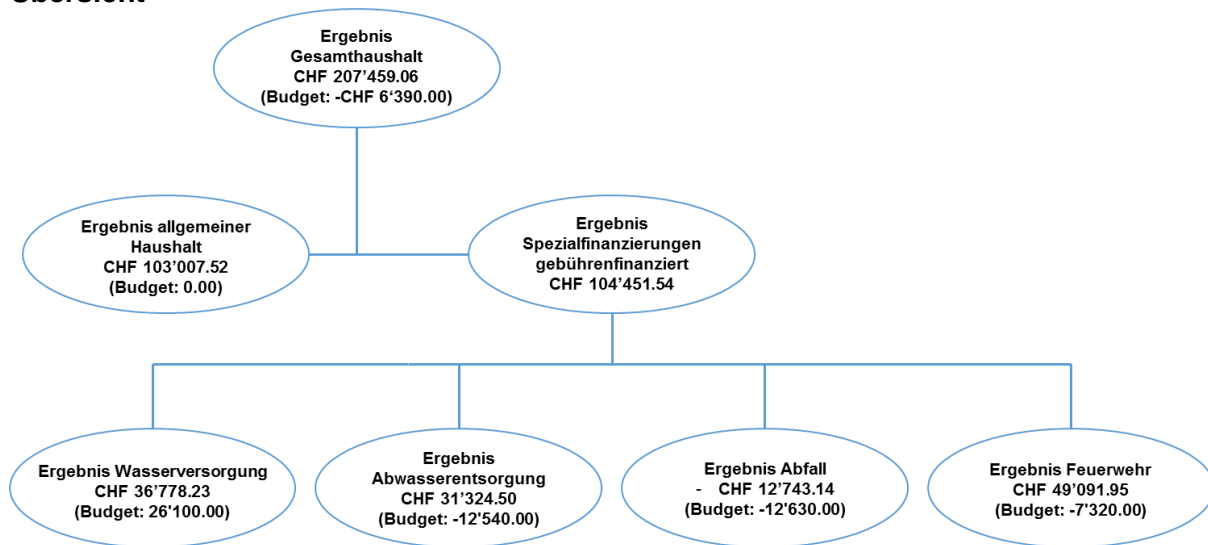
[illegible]

Ergebnis Gesamthaushalt
CHF 207’459.06
(Budget: -CHF 6‘390.00)

Ergebnis allgemeiner Haushalt
CHF 103’007.52
(Budget: 0.00)

Ergebnis Spezialfinanzierungen gebührenfinanziert
CHF 104’451.54

Ergebnis Wasserversorgung
CHF 36’778.23
(Budget: 26'100.00)

Ergebnis Abwasserentsorgung
CHF 31’324.50
(Budget: -12'540.00)

Ergebnis Abfall
- CHF 12’743.14
(Budget: -12'630.00)

Ergebnis Feuerwehr
CHF 49'091.95
(Budget: -7'320.00)